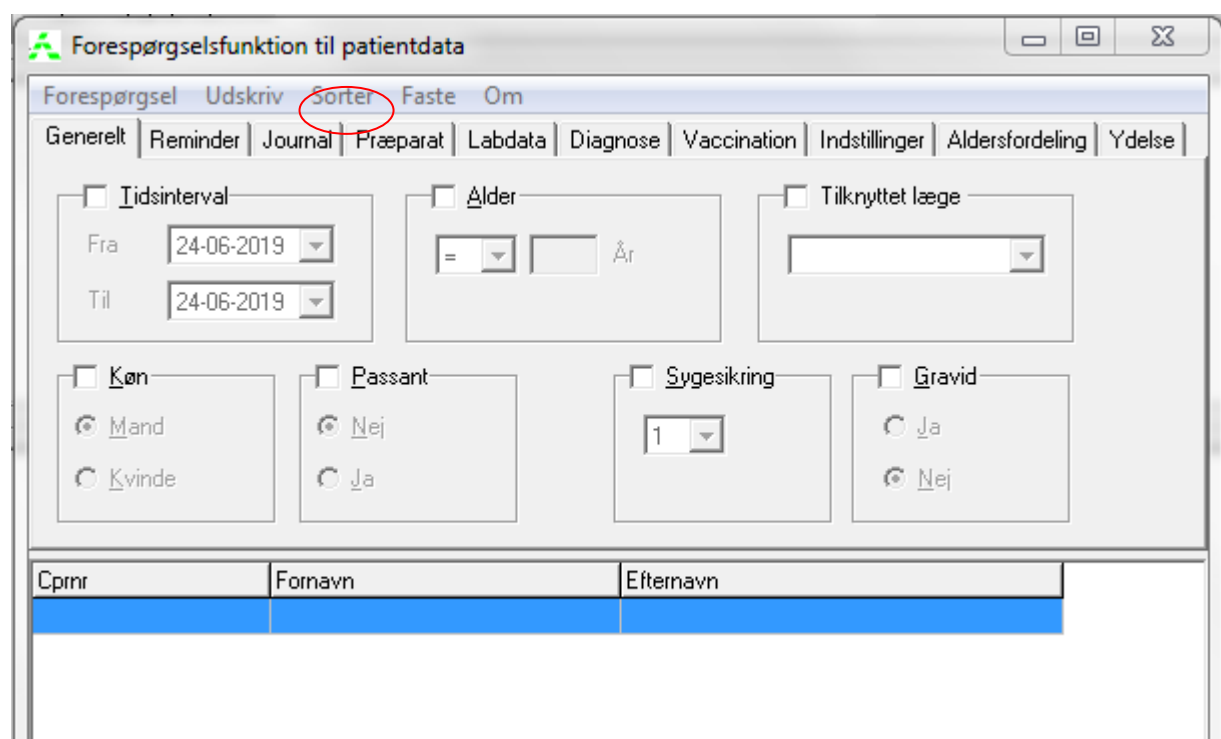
Forespørgselsfunktion til patientdata

Forespørgsel Udskriv Sorter Faste Om

Generelt | Reminder | Journal | Præparat | Labdata | Diagnose | Vaccination | Indstillinger | Aldersfordeling | Ydelse

Tidsinterval
Fra 24-06-2019
Til 24-06-2019

Alder
= År

Tilknyttet læge

Køn
Mand
Kvinde

Passant
Nej
Ja

Sygesikring
1

Gravid
Ja
Nej

| Cprnr | Fornavn | Efternavn |
|---|---|---|
| | | |